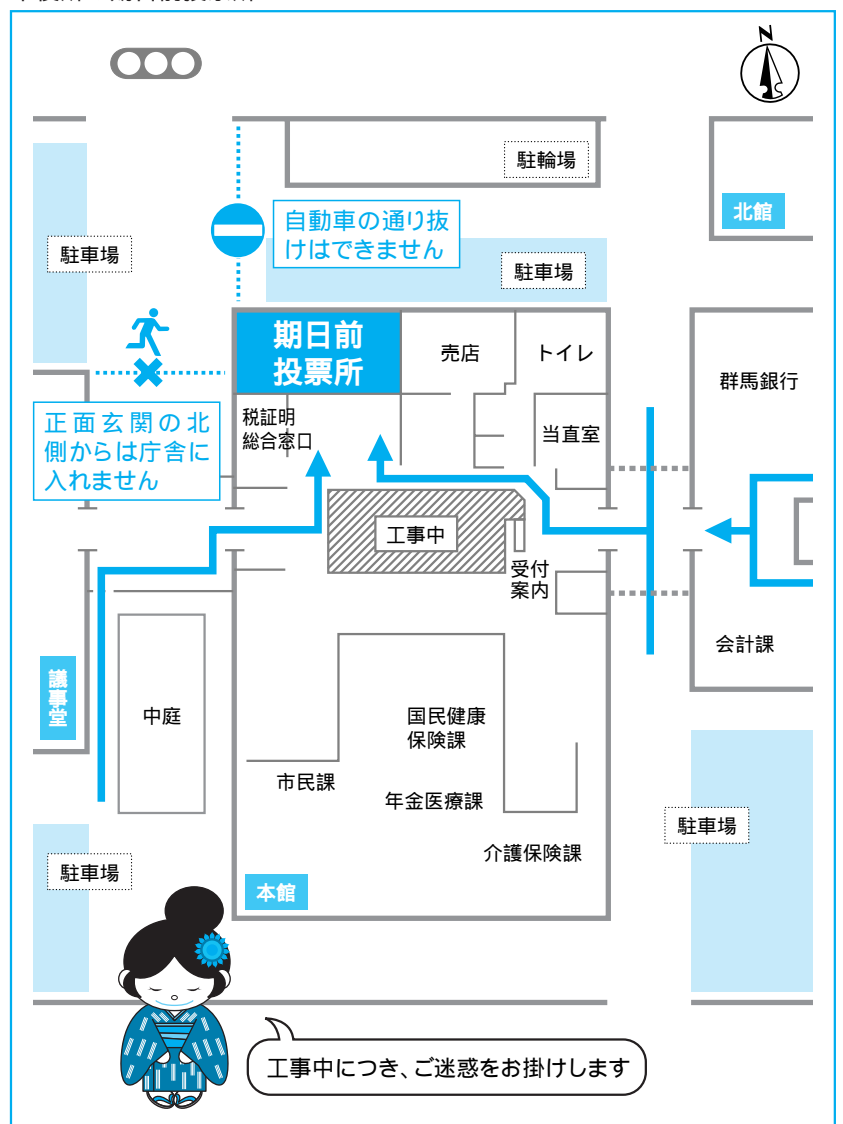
駐輪場

北館

自動車の通り抜けはできません

駐車場

駐車場

期日前投票所

売店

トイレ

群馬銀行

税証明総合窓口

当直室

正面玄関の北側からは庁舎に入れません

工事中

受付案内

会計課

議事堂

中庭

国民健康保険課

市民課

年金医療課

駐車場

介護保険課

駐車場

本館

工事中につき、ご迷惑をお掛けします